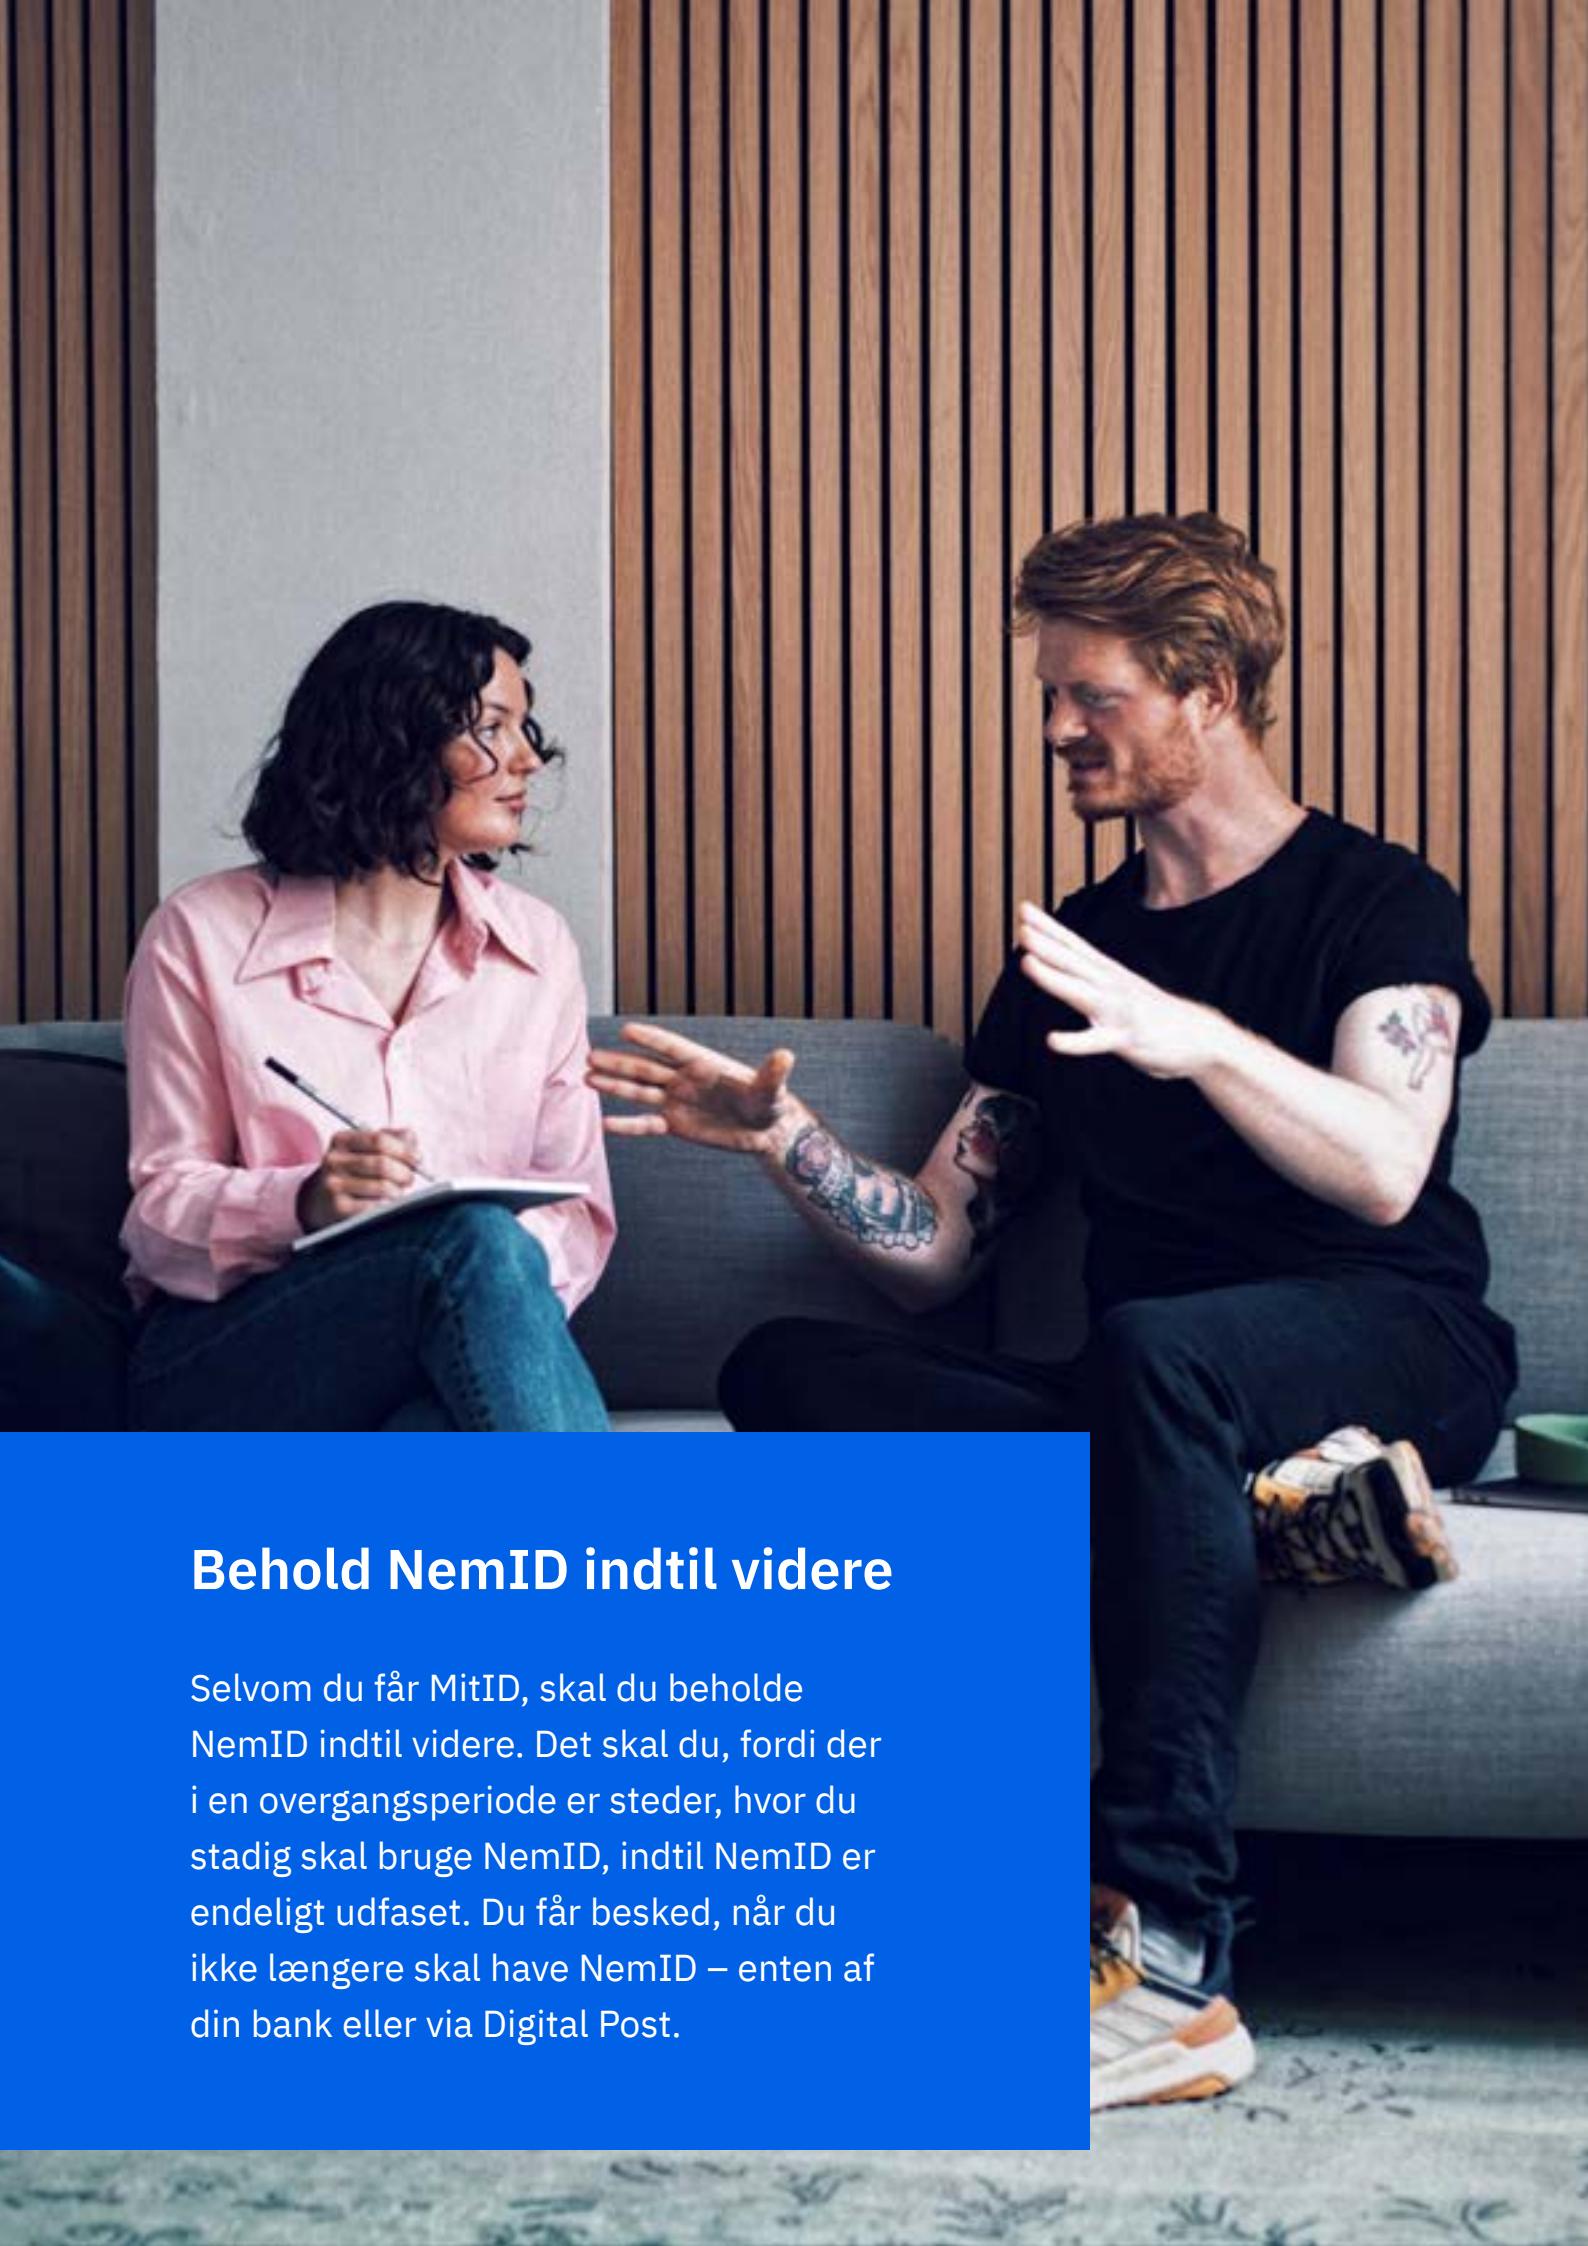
Behold NemID indtil videre

Selvom du får MitID, skal du beholde NemID indtil videre. Det skal du, fordi der i en overgangsperiode er steder, hvor du stadig skal bruge NemID, indtil NemID er endeligt udfaset. Du får besked, når du ikke længere skal have NemID – enten af din bank eller via Digital Post.